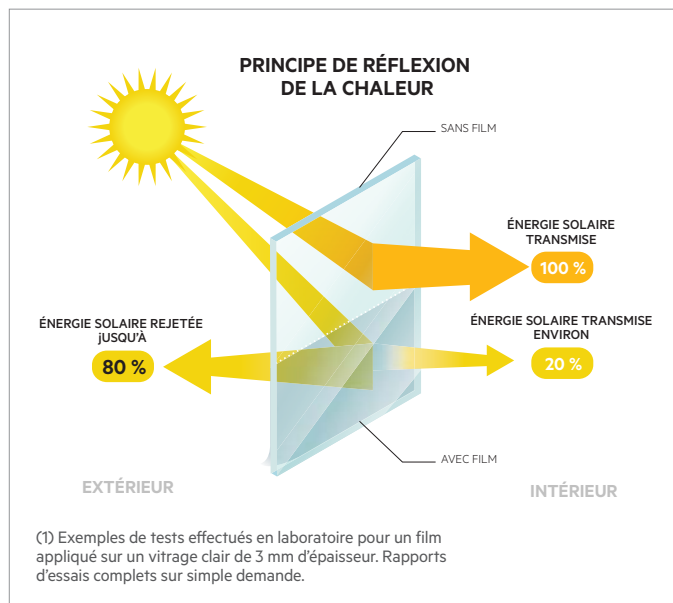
PRINCIPE DE RÉFLEXION DE LA CHALEUR

SANS FILM

ÉNERGIE SOLAIRE TRANSMISE

100 %

ÉNERGIE SOLAIRE REJETÉE JUSQU'À

80 %

ÉNERGIE SOLAIRE TRANSMISE ENVIRON

20 %

AVEC FILM

EXTÉRIEUR

INTÉRIEUR

(1) Exemples de tests effectués en laboratoire pour un film appliqué sur un vitrage clair de 3 mm d'épaisseur. Rapports d'essais complets sur simple demande.